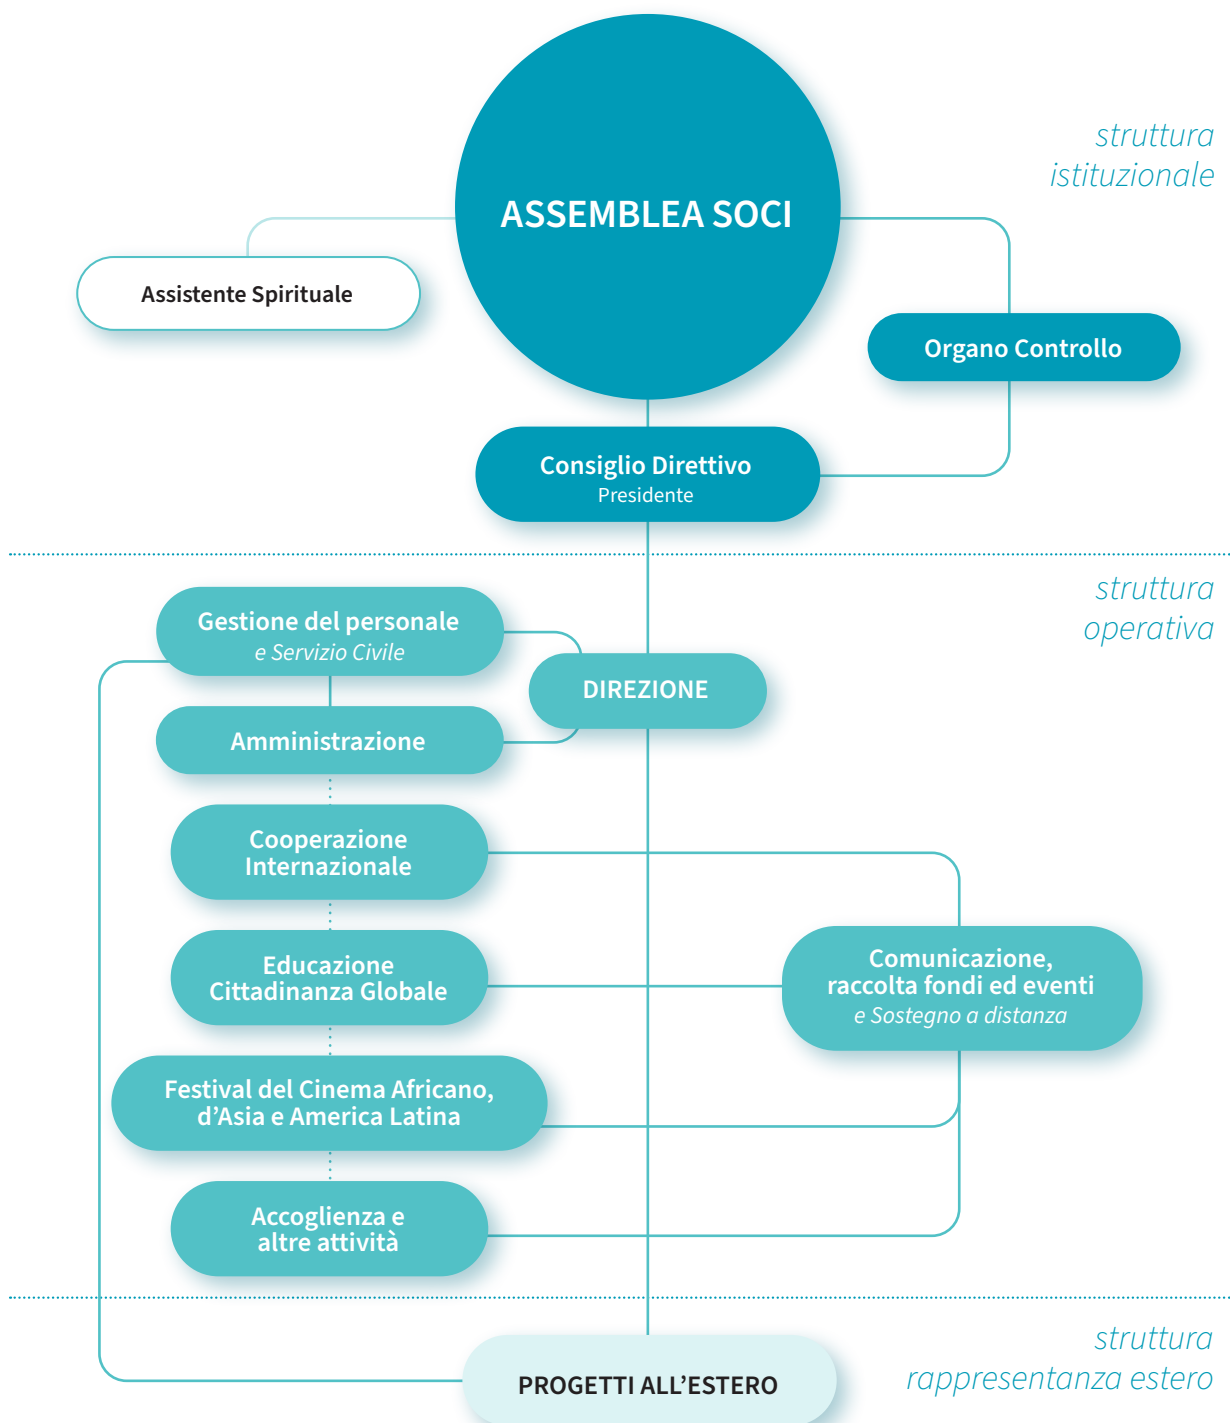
struttura istituzionale

ASSEMBLEA SOCI

Assistente Spirituale

Organo Controllo

Consiglio Direttivo
Presidente

struttura operativa

Gestione del personale
e Servizio Civile

DIREZIONE

Amministrazione

Cooperazione Internazionale

Educazione Cittadinanza Globale

Comunicazione, raccolta fondi ed eventi
e Sostegno a distanza

Festival del Cinema Africano, d'Asia e America Latina

Accoglienza e altre attività

struttura rappresentanza estero

PROGETTI ALL'ESTERO